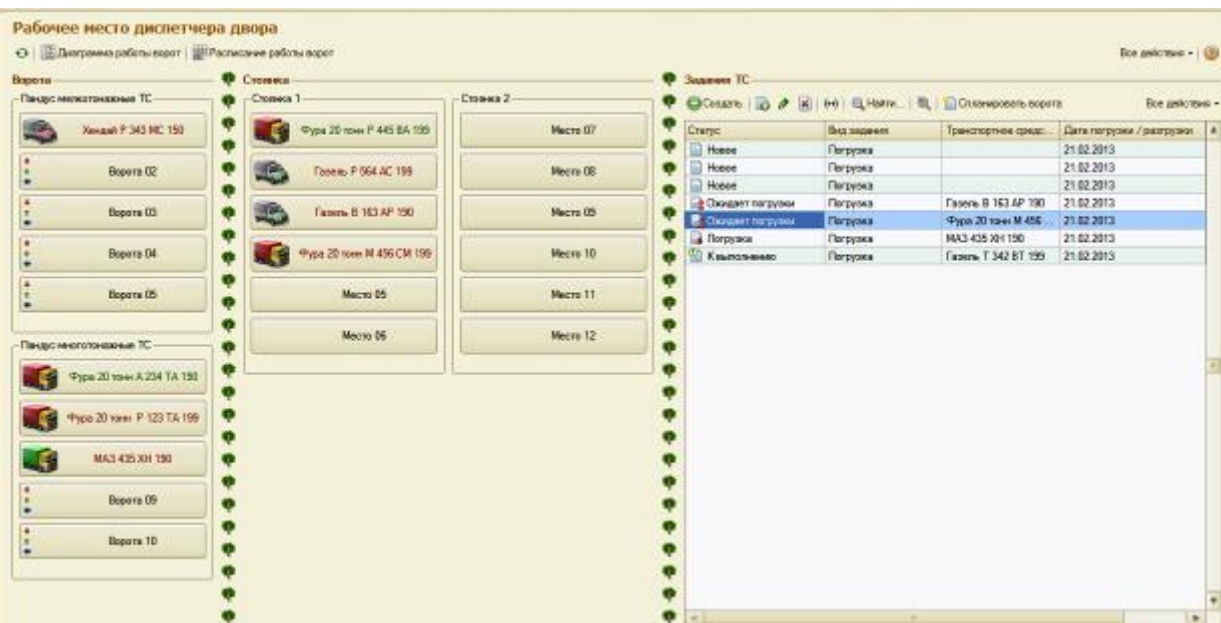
Рабочее место диспетчера двора

Диаграмма работы ворот | Расписание работы ворот

Все действия -

Ворота

Пандус малотоннажные ТС

Хендай Р 343 МС 150

Ворота 02

Ворота 03

Ворота 04

Ворота 05

Пандус многотоннажные ТС

Фура 20 тонн А 234 ТА 150

Фура 20 тонн Р 123 ТА 199

МАЗ 435 ХН 150

Ворота 09

Ворота 10

Стоянка

Стоянка 1

Фура 20 тонн Р 445 ВА 199

Газель Р 564 АС 199

Газель В 163 АР 190

Фура 20 тонн М 456 СМ 199

Место 05

Место 06

Стоянка 2

Место 07

Место 08

Место 09

Место 10

Место 11

Место 12

Задания ТС

Создать | Найти... | Спланировать ворота

Все действия -

| Статус | Вид задания | Транспортное средс... | Дата погрузки / разгрузки |
|---|---|---|---|
| Новое | Погрузка | | 21.02.2013 |
| Новое | Погрузка | | 21.02.2013 |
| Новое | Погрузка | | 21.02.2013 |
| Ожидает погрузки | Погрузка | Газель В 163 АР 190 | 21.02.2013 |
| Ожидает погрузки | Погрузка | Фура 20 тонн М 456 ... | 21.02.2013 |
| Погрузка | Погрузка | МАЗ 435 ХН 150 | 21.02.2013 |
| Выполнено | Погрузка | Газель Т 342 ВТ 199 | 21.02.2013 |